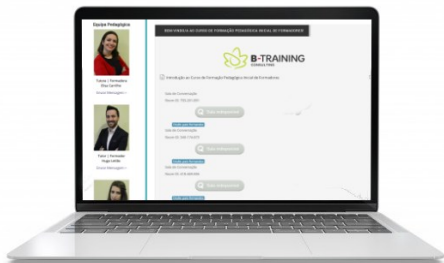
Equipa Pedagógica

Tutora | Formadora
Elisa Carolina

Enviar Mensagem »

Tutor | Formador
Hugo Leitão

Enviar Mensagem »

BEM-VINDO/A AO CURSO DE FORMAÇÃO PEDAGÓGICA INICIAL DE FORMADORES

B-TRAINING
CONSULTING

Introdução ao Curso de Formação Pedagógica Inicial de Formadores

Sala de Conversação
Reunião ID: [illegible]

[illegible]

Sala de Conversação
Reunião ID: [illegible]

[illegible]

Sala de Conversação
Reunião ID: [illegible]

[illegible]